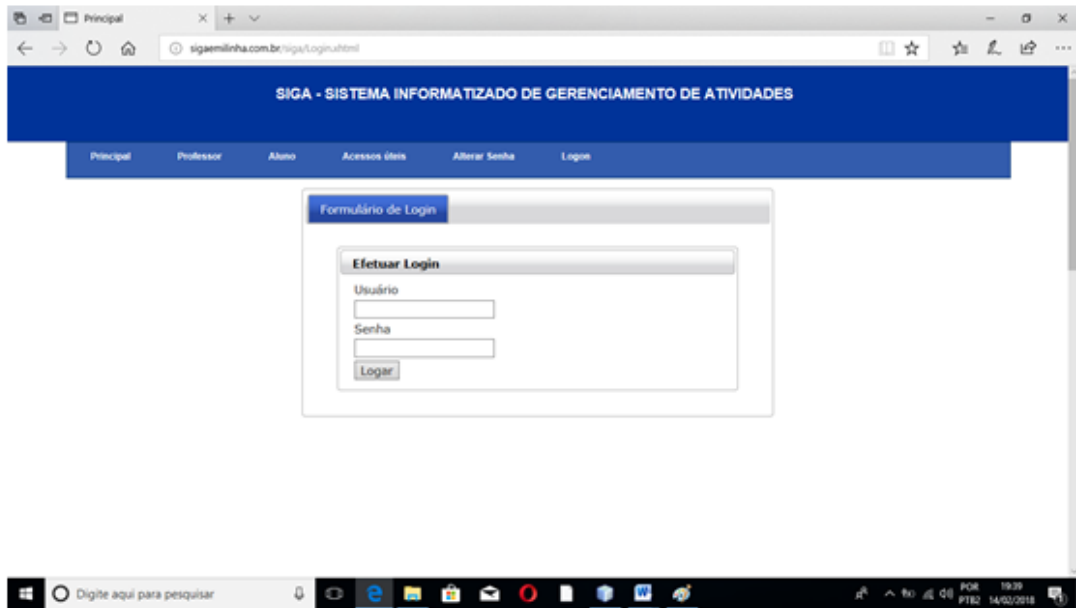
Principal

sigaemilinha.com.br/siga/Login.xhtml

SIGA - SISTEMA INFORMATIZADO DE GERENCIAMENTO DE ATIVIDADES

Principal Professor Aluno Acessos úteis Alterar Senha Logon

Formulário de Login

Efetuar Login

Usuário

Senha

Logar

Digite aqui para pesquisar

POR PTB2 19:39 14/02/2018